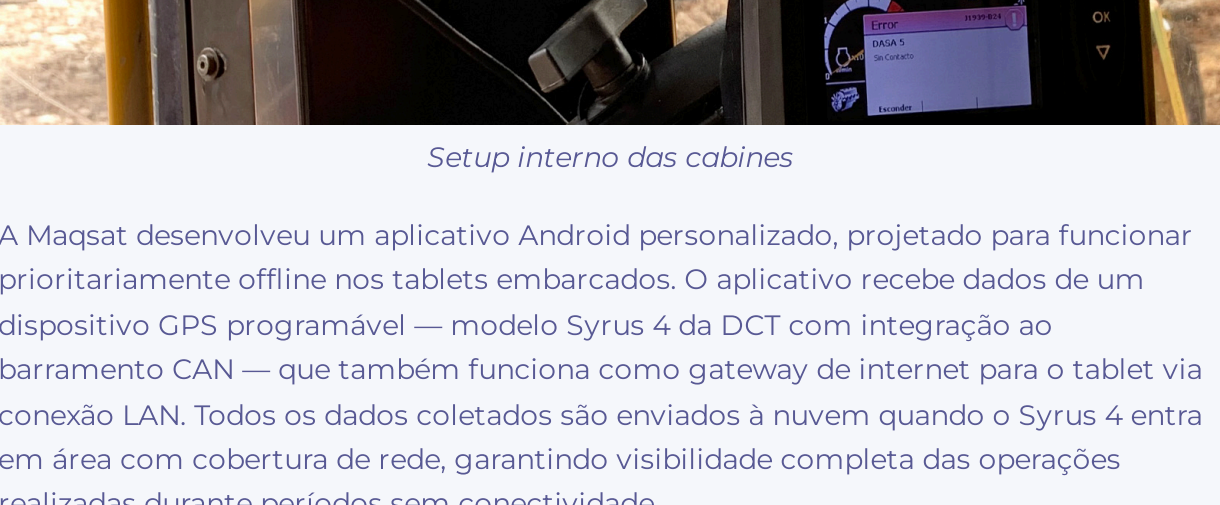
Error
31939-824
DASA 5
Sin Contacto
Esconder
OK

Setup interno das cabines

A Maqsat desenvolveu um aplicativo Android personalizado, projetado para funcionar prioritariamente offline nos tablets embarcados. O aplicativo recebe dados de um dispositivo GPS programável — modelo Syrus 4 da DCT com integração ao barramento CAN — que também funciona como gateway de internet para o tablet via conexão LAN. Todos os dados coletados são enviados à nuvem quando o Syrus 4 entra em área com cobertura de rede, garantindo visibilidade completa das operações realizadas durante períodos sem conectividade.